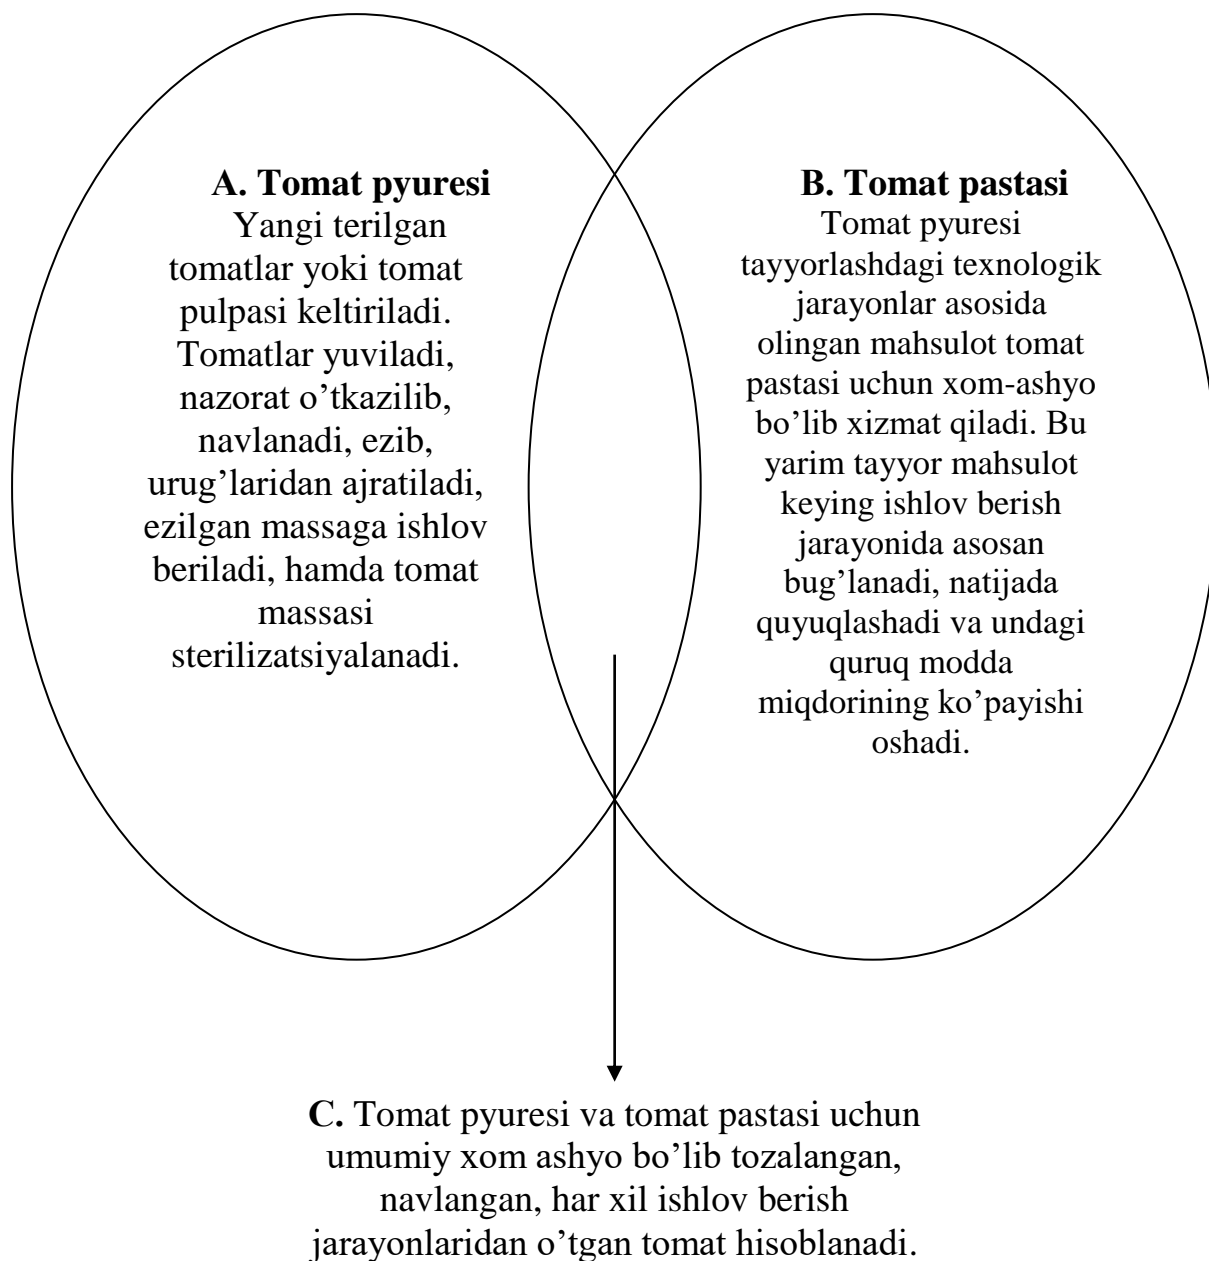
**A. Tomat pyuresi**
Yangi terilgan tomatlar yoki tomat pulpasi keltiriladi. Tomatlar yuviladi, nazorat o'tkazilib, navlanadi, ezib, urug'laridan ajratiladi, ezilgan massaga ishlov beriladi, hamda tomat massasi sterilizatsiyalanadi.

**B. Tomat pastasi**
Tomat pyuresi tayyorlashdagi texnologik jarayonlar asosida olingan mahsulot tomat pastasi uchun xom-ashyo bo'lib xizmat qiladi. Bu yarim tayyor mahsulot keying ishlov berish jarayonida asosan bug'lanadi, natijada quyuqlashadi va undagi quruq modda miqdorining ko'payishi oshadi.

**C.** Tomat pyuresi va tomat pastasi uchun umumiy xom ashyo bo'lib tozalangan, navlangan, har xil ishlov berish jarayonlaridan o'tgan tomat hisoblanadi.